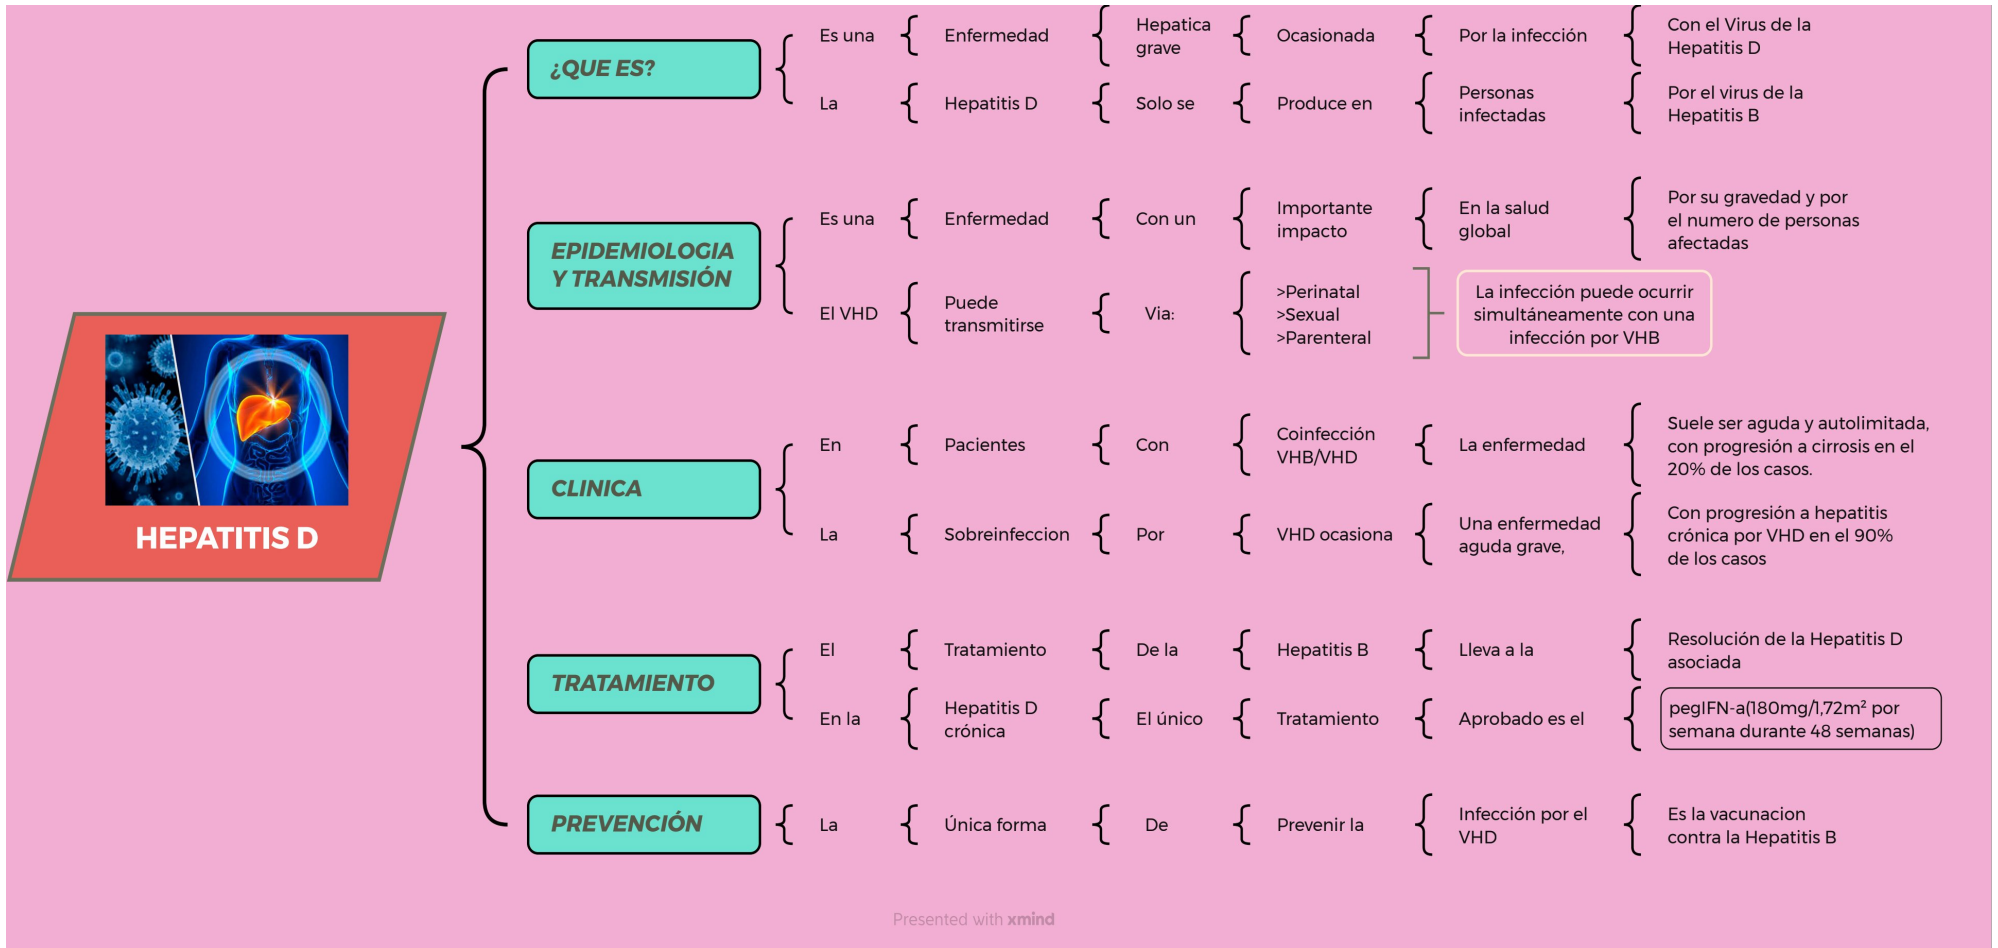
HEPATITIS D

¿QUE ES?

Es una Enfermedad Hepatica grave Ocasionada Por la infección Con el Virus de la Hepatitis D

La Hepatitis D Solo se Produce en Personas infectadas Por el virus de la Hepatitis B

EPIDEMIOLOGIA Y TRANSMISIÓN

Es una Enfermedad Con un Importante impacto En la salud global Por su gravedad y por el numero de personas afectadas

El VHD Puede transmitirse Via: >Perinatal >Sexual >Parenteral

La infección puede ocurrir simultáneamente con una infección por VHB

CLINICA

En Pacientes Con Coinfección VHB/VHD La enfermedad Suele ser aguda y autolimitada, con progresión a cirrosis en el 20% de los casos.

La Sobreinfeccion Por VHD ocasiona Una enfermedad aguda grave, Con progresión a hepatitis crónica por VHD en el 90% de los casos

TRATAMIENTO

El Tratamiento De la Hepatitis B Lleva a la Resolución de la Hepatitis D asociada

En la Hepatitis D crónica El único Tratamiento Aprobado es el pegIFN-a(180mg/1,72m² por semana durante 48 semanas)

PREVENCIÓN

La Única forma De Prevenir la Infección por el VHD Es la vacunacion contra la Hepatitis B

Presented with xmind